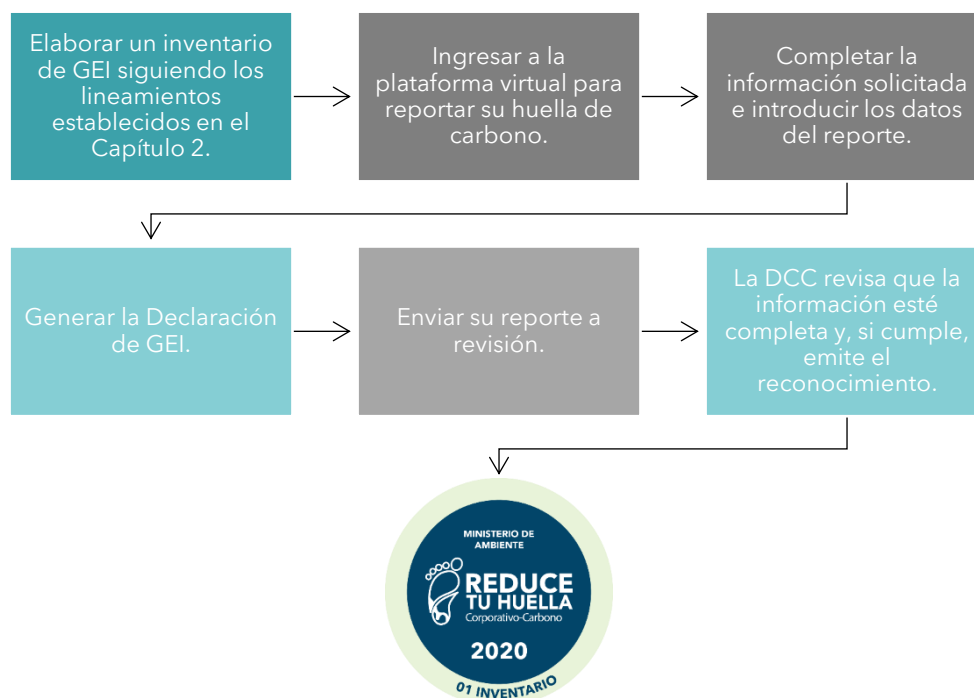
Elaborar un inventario de GEI siguiendo los lineamientos establecidos en el Capítulo 2.

Ingresar a la plataforma virtual para reportar su huella de carbono.

Completar la información solicitada e introducir los datos del reporte.

Generar la Declaración de GEI.

Enviar su reporte a revisión.

La DCC revisa que la información esté completa y, si cumple, emite el reconocimiento.

MINISTERIO DE AMBIENTE

REDUCE TU HUELLA

Corporativo-Carbono

2020

01 INVENTARIO